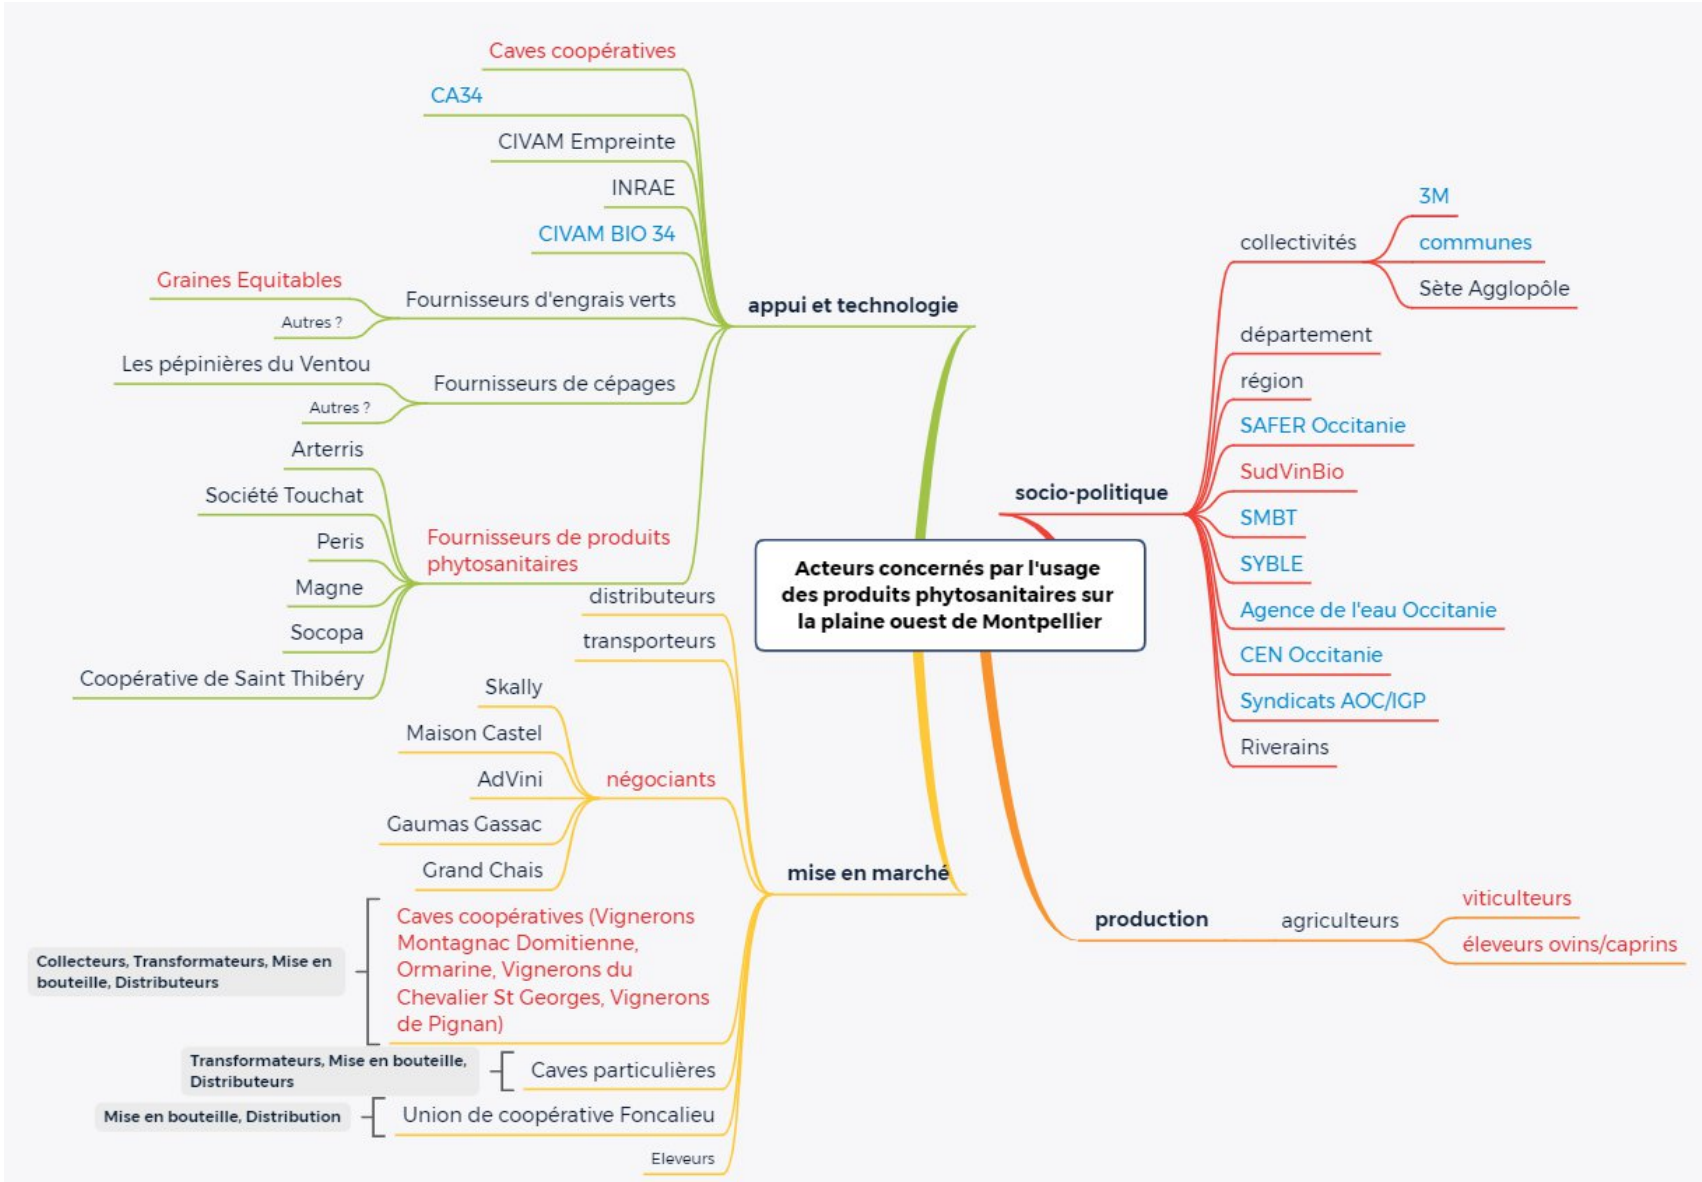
Acteurs concernés par l'usage des produits phytosanitaires sur la plaine ouest de Montpellier

appui et technologie

Caves coopératives

CA34

CIVAM Empreinte

INRAE

CIVAM BIO 34

Fournisseurs d'engrais verts

Graines Equitables

Autres ?

Fournisseurs de cépages

Les pépinières du Ventou

Autres ?

Fournisseurs de produits phytosanitaires

Arterris

Société Touchat

Peris

Magne

Socopa

Coopérative de Saint Thibéry

socio-politique

collectivités

3M

communes

Sète Agglopôle

département

région

SAFER Occitanie

SudVinBio

SMBT

SYBLE

Agence de l'eau Occitanie

CEN Occitanie

Syndicats AOC/IGP

Riverains

mise en marché

distributeurs

transporteurs

négociants

Skally

Maison Castel

AdVini

Gaumas Gassac

Grand Chais

Caves coopératives (Vignerons Montagnac Domitienne, Ormarine, Vignerons du Chevalier St Georges, Vignerons de Pignan)

Collecteurs, Transformateurs, Mise en bouteille, Distributeurs

Caves particulières

Transformateurs, Mise en bouteille, Distributeurs

Union de coopérative Foncalieu

Mise en bouteille, Distribution

Eleveurs

production

agriculteurs

viticulteurs

éleveurs ovins/caprins